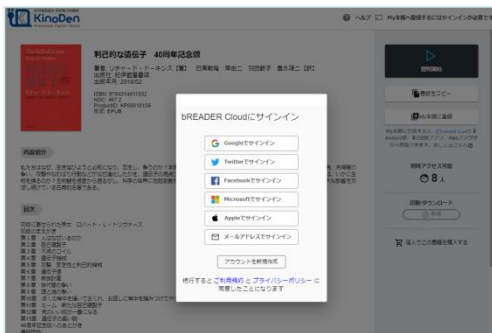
KinoDen

ヘルプ

利己的な遺伝子 40周年記念版

著者: リチャード・ドーキンス [著] 日高敏隆 岸由二 羽田節子 垂水雄二 [訳]
出版社: 紀伊國屋書店
出版年月: 2018/02

ISBN: 9784314011532
NDC: 467.2
ProductID: KP00018156
形式: EPUB

内容紹介

目次

bREADER Cloudにサインイン

Googleでサインイン

Twitterでサインイン

Facebookでサインイン

Microsoftでサインイン

Appleでサインイン

メールアドレスでサインイン

アカウントを新規作成

続行すると ご利用規約 と プライバシーポリシー に同意したことになります

目次をコピー

同時アクセス可能

8

印刷/ダウンロード

紙の本で購入する